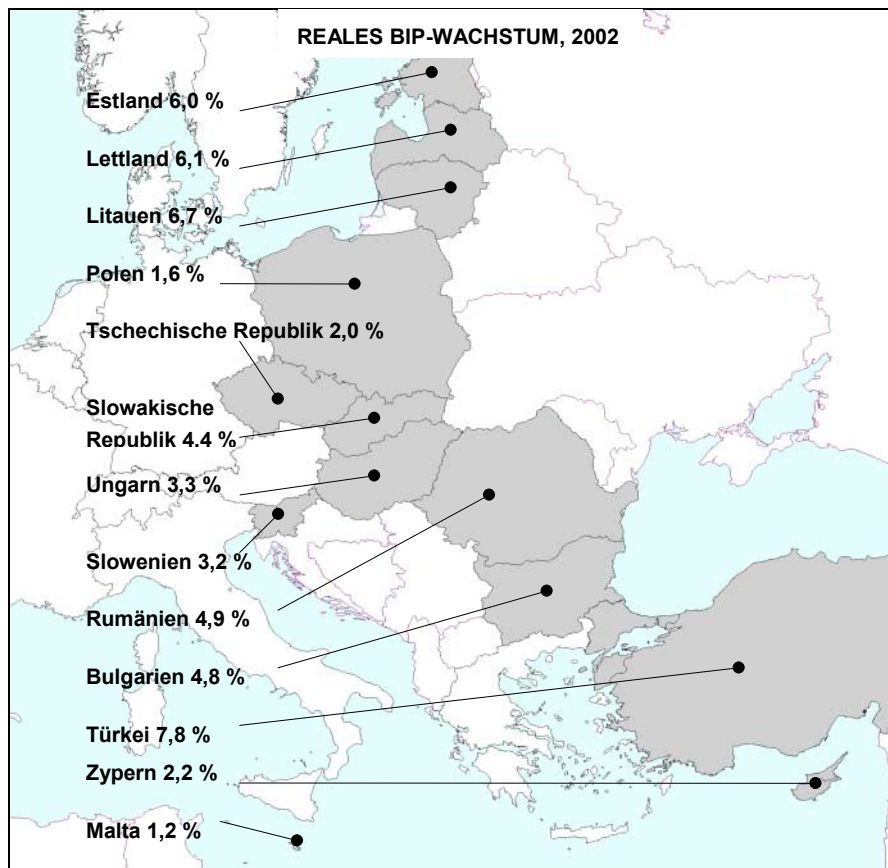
REALES BIP-WACHSTUM, 2002

Estland 6,0 %

Lettland 6,1 %

Litauen 6,7 %

Polen 1,6 %

Tschechische Republik 2,0 %

Slowakische Republik 4.4 %

Ungarn 3,3 %

Slowenien 3,2 %

Rumänien 4,9 %

Bulgarien 4,8 %

Türkei 7,8 %

Zypern 2,2 %

Malta 1,2 %